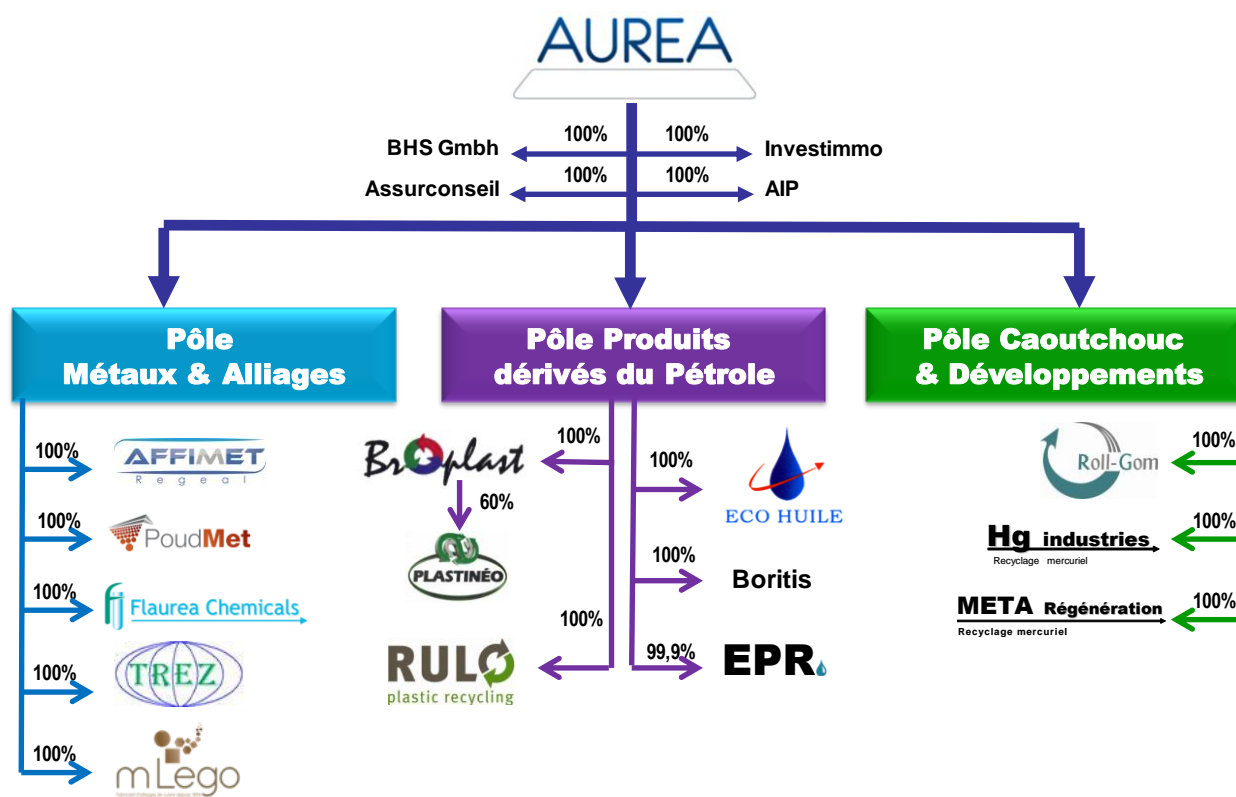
AUREA

BHS Gmbh
100%
100%
Investimmo
Assurconseil
100%
100%
AIP

Pôle Métaux & Alliages

Pôle Produits dérivés du Pétrole

Pôle Caoutchouc & Développements

100%
AFFIMET
Regeal
100%
PoudMet
100%
Flaurea Chemicals
100%
TREZ
100%
mLego
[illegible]

100%
Broplast
60%
PLASTINÉO
100%
RULO
plastic recycling

100%
ECO HUILE
100%
Boritis
99,9%
EPR

Roll-Gom
100%
Hg industries
Recyclage mercuriel
100%
META Régénération
Recyclage mercuriel
100%